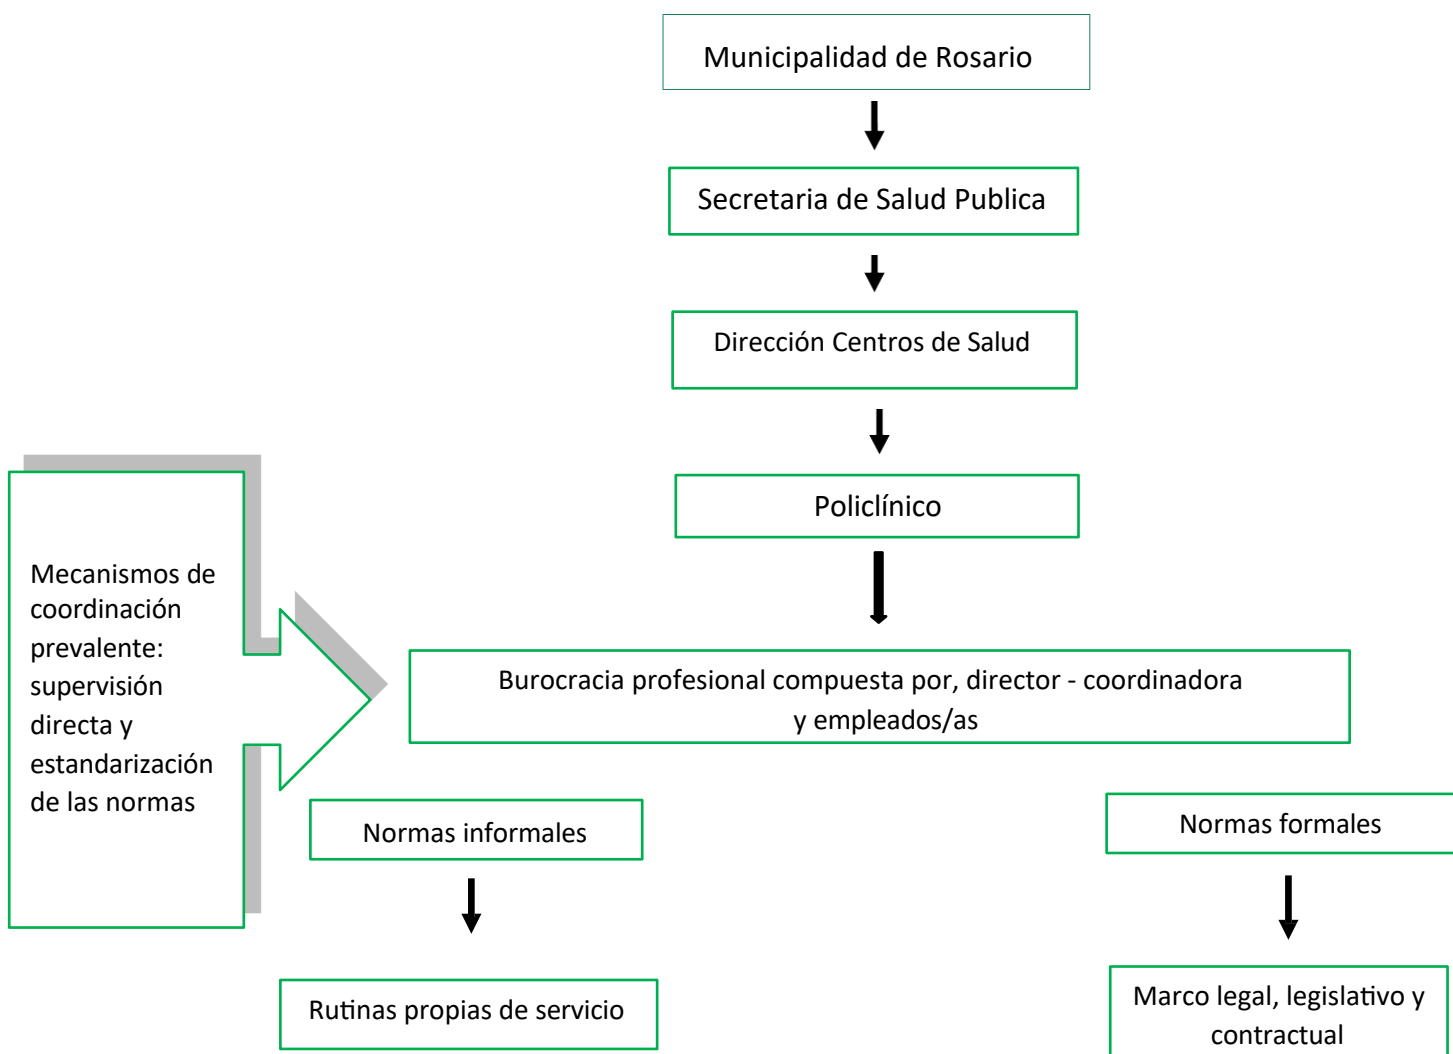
Municipalidad de Rosario

Secretaria de Salud Publica

Dirección Centros de Salud

Policlínico

Mecanismos de coordinación prevalente: supervisión directa y estandarización de las normas

Burocracia profesional compuesta por, director - coordinadora y empleados/as

Normas informales

Rutinas propias de servicio

Normas formales

Marco legal, legislativo y contractual